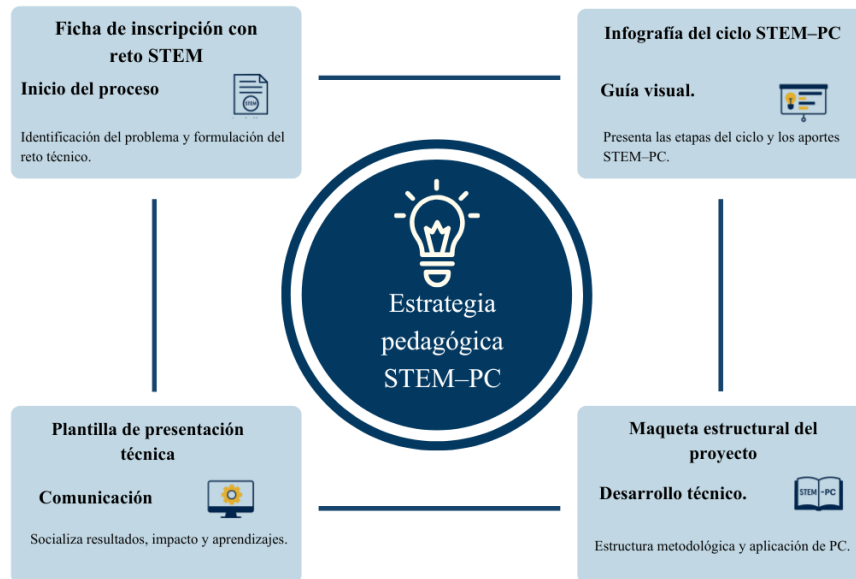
Ficha de inscripción con reto STEM

Inicio del proceso

Identificación del problema y formulación del reto técnico.

Infografía del ciclo STEM–PC

Guía visual.

Presenta las etapas del ciclo y los aportes STEM–PC.

Estrategia pedagógica STEM–PC

Plantilla de presentación técnica

Comunicación

Socializa resultados, impacto y aprendizajes.

Maqueta estructural del proyecto

Desarrollo técnico.

STEM PC

Estructura metodológica y aplicación de PC.